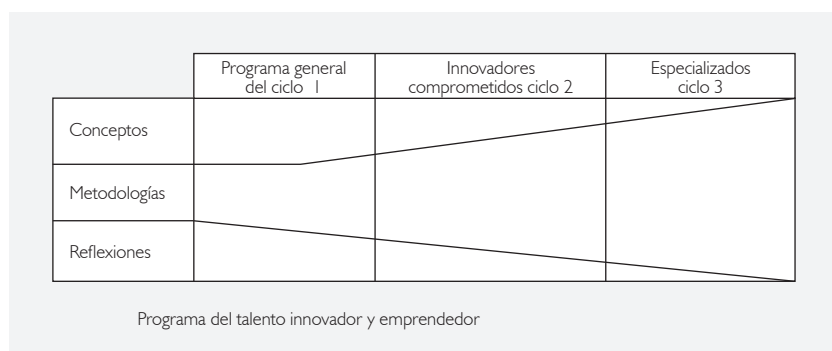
| | Programa general del ciclo I | Innovadores comprometidos ciclo 2 | Especializados ciclo 3 |
|---|---|---|---|
| Conceptos | | | |
| Metodologías | | | |
| Reflexiones | | | |

Programa del talento innovador y emprendedor